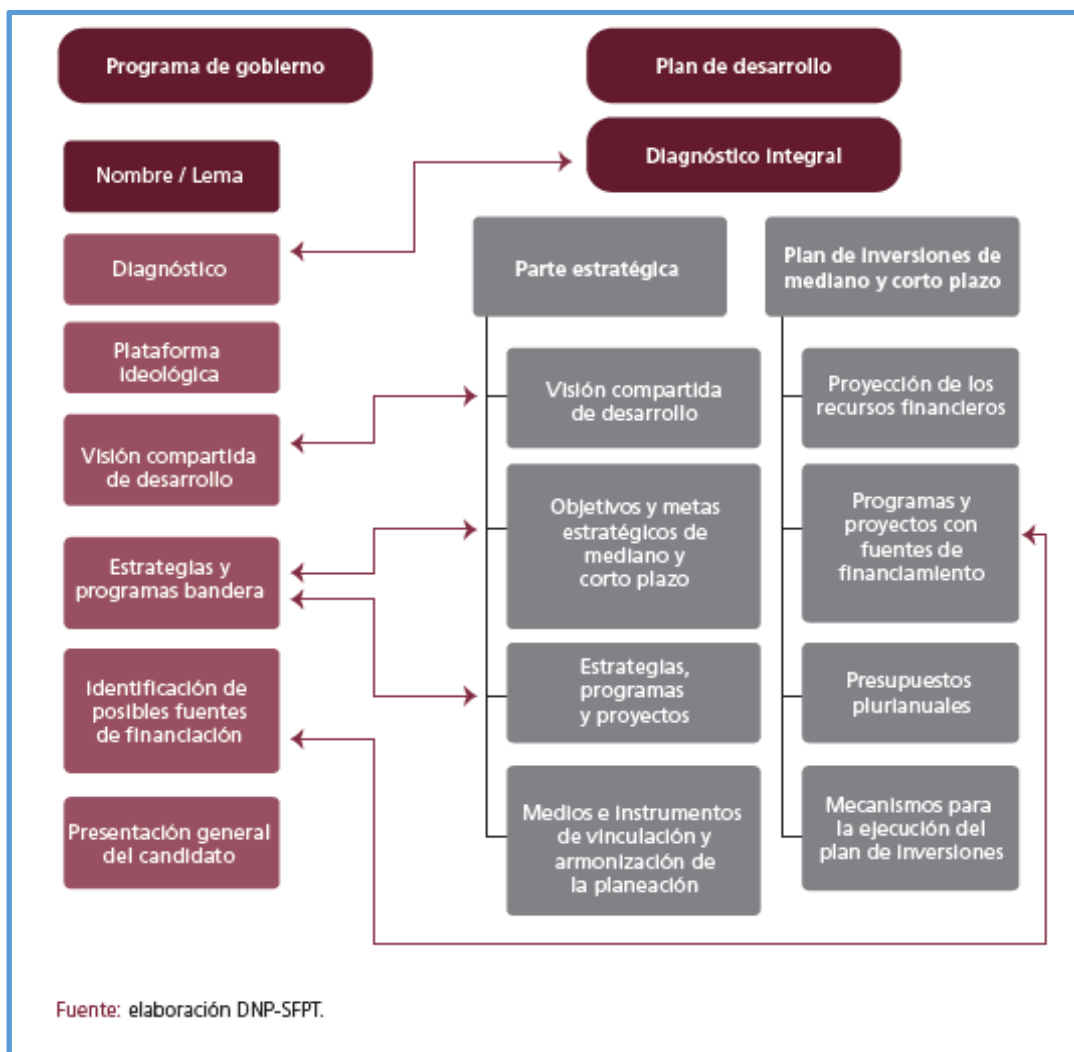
Programa de gobierno

Plan de desarrollo

Nombre / Lema

Diagnóstico integral

Diagnóstico

Parte estratégica

Plan de inversiones de mediano y corto plazo

Plataforma ideológica

Visión compartida de desarrollo

Proyección de los recursos financieros

Visión compartida de desarrollo

Objetivos y metas estratégicos de mediano y corto plazo

Programas y proyectos con fuentes de financiamiento

Estrategias y programas bandera

Estrategias, programas y proyectos

Presupuestos plurianuales

Identificación de posibles fuentes de financiación

Medios e instrumentos de vinculación y armonización de la planeación

Mecanismos para la ejecución del plan de inversiones

Presentación general del candidato

Fuente: elaboración DNP-SFPT.